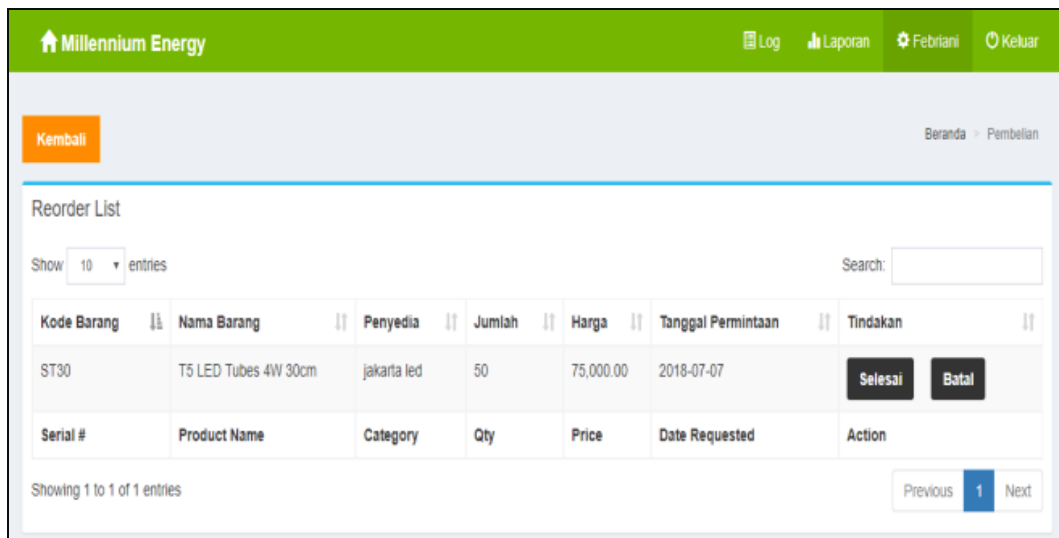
Millennium Energy

Log Laporan Febriani Keluar

Kembali

Beranda > Pembelian

Reorder List

Show 10 entries

Search:

| Kode Barang | Nama Barang | Penyedia | Jumlah | Harga | Tanggal Permintaan | Tindakan |
|---|---|---|---|---|---|---|
| ST30 | T5 LED Tubes 4W 30cm | jakarta led | 50 | 75,000.00 | 2018-07-07 | Selesai Batal |
| Serial # | Product Name | Category | Qty | Price | Date Requested | Action |

Showing 1 to 1 of 1 entries

Previous 1 Next